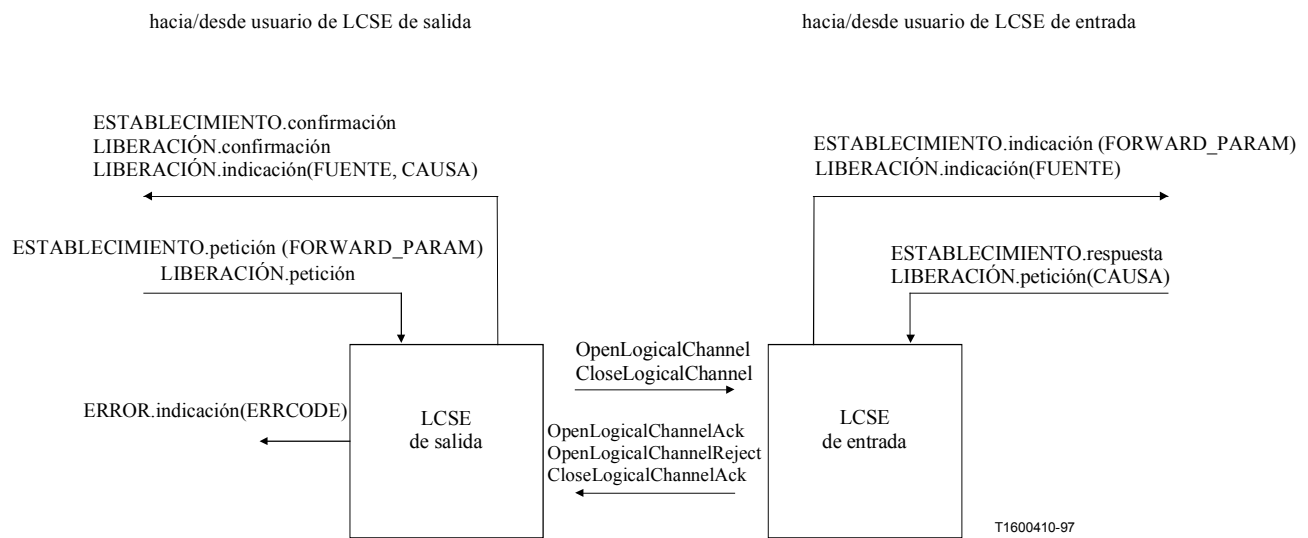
hacia/desde usuario de LCSE de salida

hacia/desde usuario de LCSE de entrada

ESTABLECIMIENTO.confirmación
LIBERACIÓN.confirmación
LIBERACIÓN.indicación(FUENTE, CAUSA)

ESTABLECIMIENTO.indicación (FORWARD_PARAM)
LIBERACIÓN.indicación(FUENTE)

ESTABLECIMIENTO.petición (FORWARD_PARAM)
LIBERACIÓN.petición

ESTABLECIMIENTO.respuesta
LIBERACIÓN.petición(CAUSA)

OpenLogicalChannel
CloseLogicalChannel

ERROR.indicación(ERRCODE)

LCSE
de salida

OpenLogicalChannelAck
OpenLogicalChannelReject
CloseLogicalChannelAck

LCSE
de entrada

T1600410-97